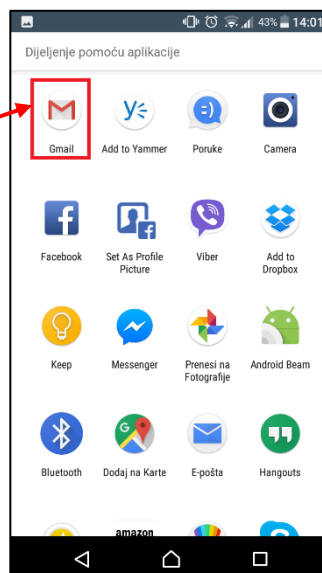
43% 14:01

Dijeljenje pomoću aplikacije

Gmail
Add to Yammer
Poruke
Camera

Facebook
Set As Profile Picture
Viber
Add to Dropbox

Keep
Messenger
Prenesi na Fotografije
Android Beam

Bluetooth
Dodaj na Karte
E-pošta
Hangouts

amazon